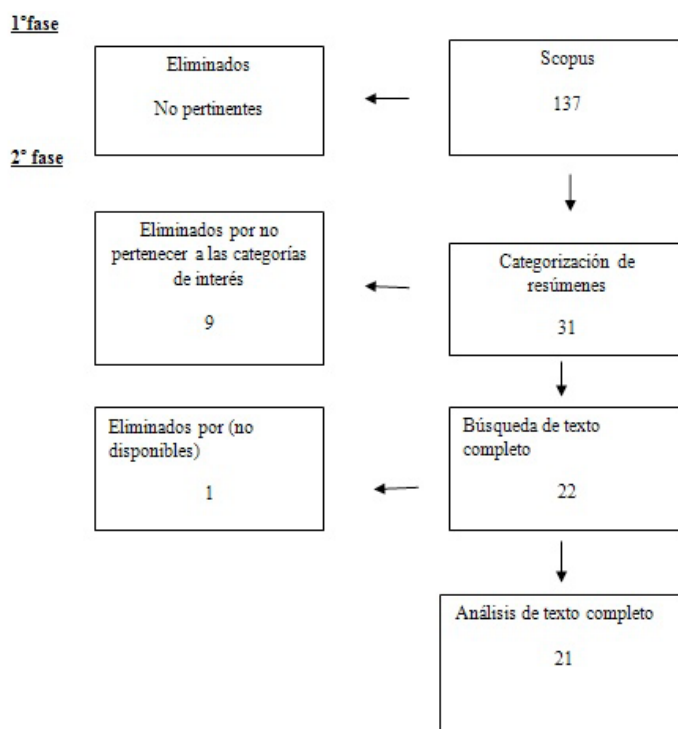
1°fase

Eliminados

No pertinentes

Scopus

137

2° fase

Eliminados por no pertenecer a las categorías de interés

9

Categorización de resúmenes

31

Eliminados por (no disponibles)

1

Búsqueda de texto completo

22

Análisis de texto completo

21